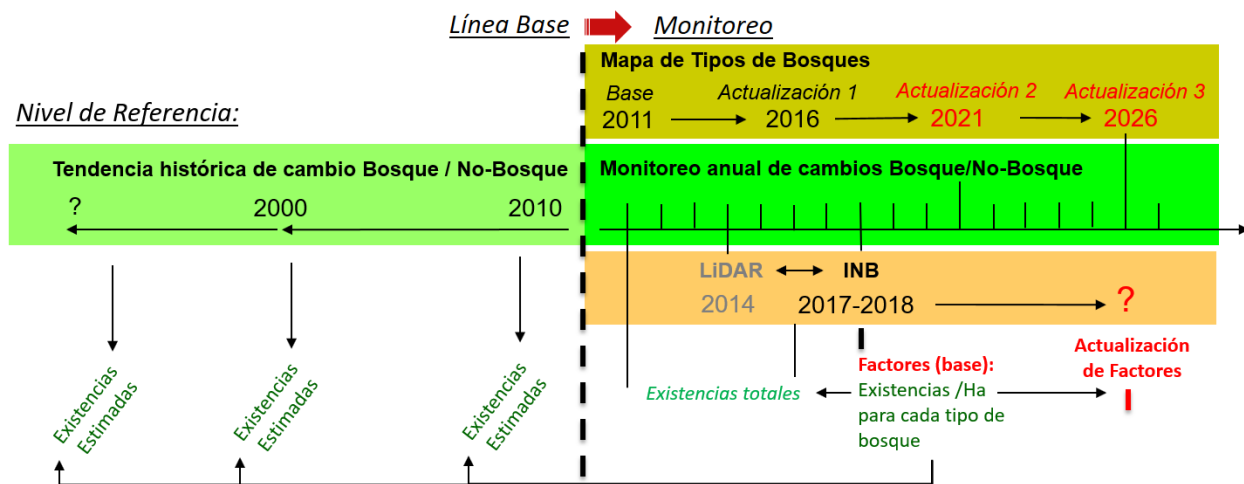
Línea Base

Monitoreo

Mapa de Tipos de Bosques

Base
2011

Actualización 1
2016

Actualización 2
2021

Actualización 3
2026

Nivel de Referencia:

Tendencia histórica de cambio Bosque / No-Bosque

?

2000

2010

Monitoreo anual de cambios Bosque/No-Bosque

LiDAR

INB

2014

2017-2018

?

Existencias Estimadas

Existencias Estimadas

Existencias Estimadas

Existencias totales

Factores (base):
Existencias /Ha para cada tipo de bosque

Actualización de Factores